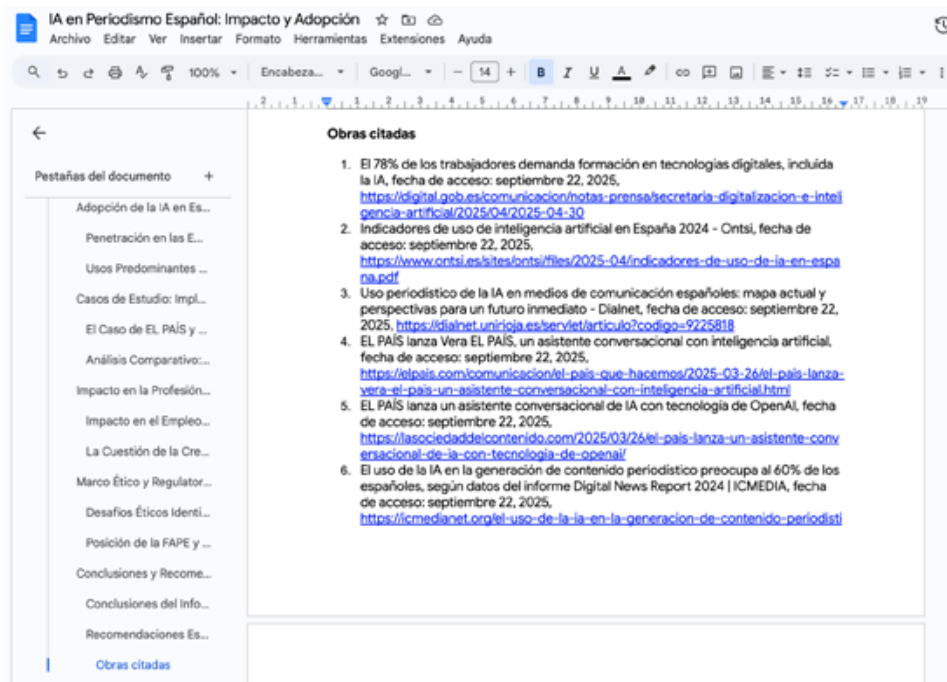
IA en Periodismo Español: Impacto y Adopción

Archivo Editar Ver Insertar Formato Herramientas Extensiones Ayuda

100% Encabeza... Googl... 14

Pestañas del documento +

Adopción de la IA en Es...

Penetración en las E...

Usos Predominantes ...

Casos de Estudio: Impl...

El Caso de EL PAÍS y ...

Análisis Comparativo:...

Impacto en la Profesión...

Impacto en el Empleo...

La Cuestión de la Cre...

Marco Ético y Regulator...

Desafíos Éticos Identi...

Posición de la FAPE y ...

Conclusiones y Recome...

Conclusiones del Info...

Recomendaciones Es...

Obras citadas

Obras citadas

1. El 78% de los trabajadores demanda formación en tecnologías digitales, incluida la IA, fecha de acceso: septiembre 22, 2025, https://digital.gob.es/comunicacion/notas-prensa/secretaria-digitalizacion-e-inteligencia-artificial/2025/04/2025-04-30
2. Indicadores de uso de inteligencia artificial en España 2024 - Ontsi, fecha de acceso: septiembre 22, 2025, https://www.ontsi.es/sites/ontsi/files/2025-04/indicadores-de-uso-de-ia-en-espana.pdf
3. Uso periodístico de la IA en medios de comunicación españoles: mapa actual y perspectivas para un futuro inmediato - Dialnet, fecha de acceso: septiembre 22, 2025, https://dialnet.unirioja.es/servlet/articulo?codigo=9225818
4. EL PAÍS lanza Vera EL PAÍS, un asistente conversacional con inteligencia artificial, fecha de acceso: septiembre 22, 2025, https://elpais.com/comunicacion/el-pais-que-hacemos/2025-03-26/el-pais-lanza-vera-el-pais-un-asistente-conversacional-con-inteligencia-artificial.html
5. EL PAÍS lanza un asistente conversacional de IA con tecnología de OpenAI, fecha de acceso: septiembre 22, 2025, https://lasociedaddelcontenido.com/2025/03/26/el-pais-lanza-un-asistente-conversacional-de-ia-con-tecnologia-de-openai/
6. El uso de la IA en la generación de contenido periodístico preocupa al 60% de los españoles, según datos del informe Digital News Report 2024 | ICMEDIA, fecha de acceso: septiembre 22, 2025, https://icmedianet.org/el-uso-de-la-ia-en-la-generacion-de-contenido-periodisti